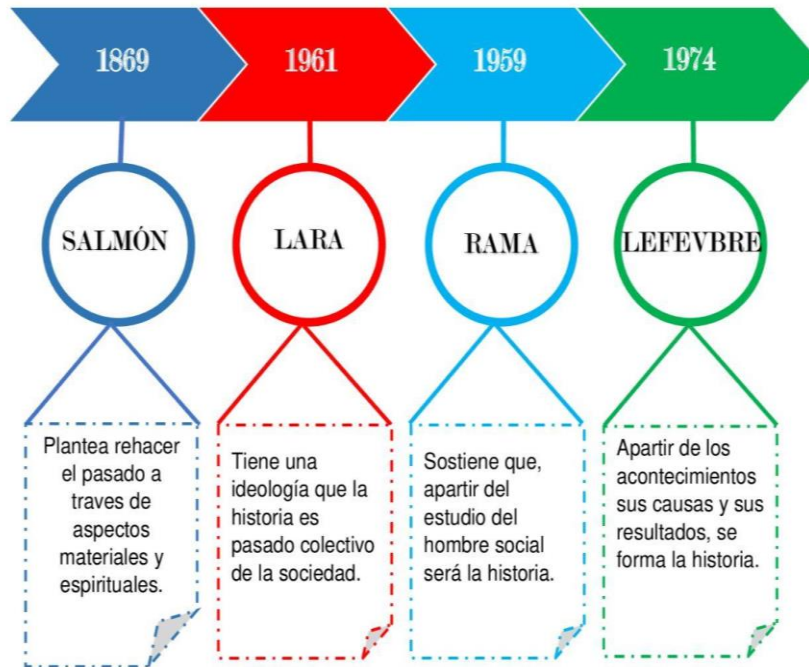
1869

1961

1959

1974

SALMÓN

LARA

RAMA

LEFEVBRE

Plantea rehacer el pasado a traves de aspectos materiales y espirituales.

Tiene una ideología que la historia es pasado colectivo de la sociedad.

Sostiene que, apartir del estudio del hombre social será la historia.

Apartir de los acontecimientos sus causas y sus resultados, se forma la historia.